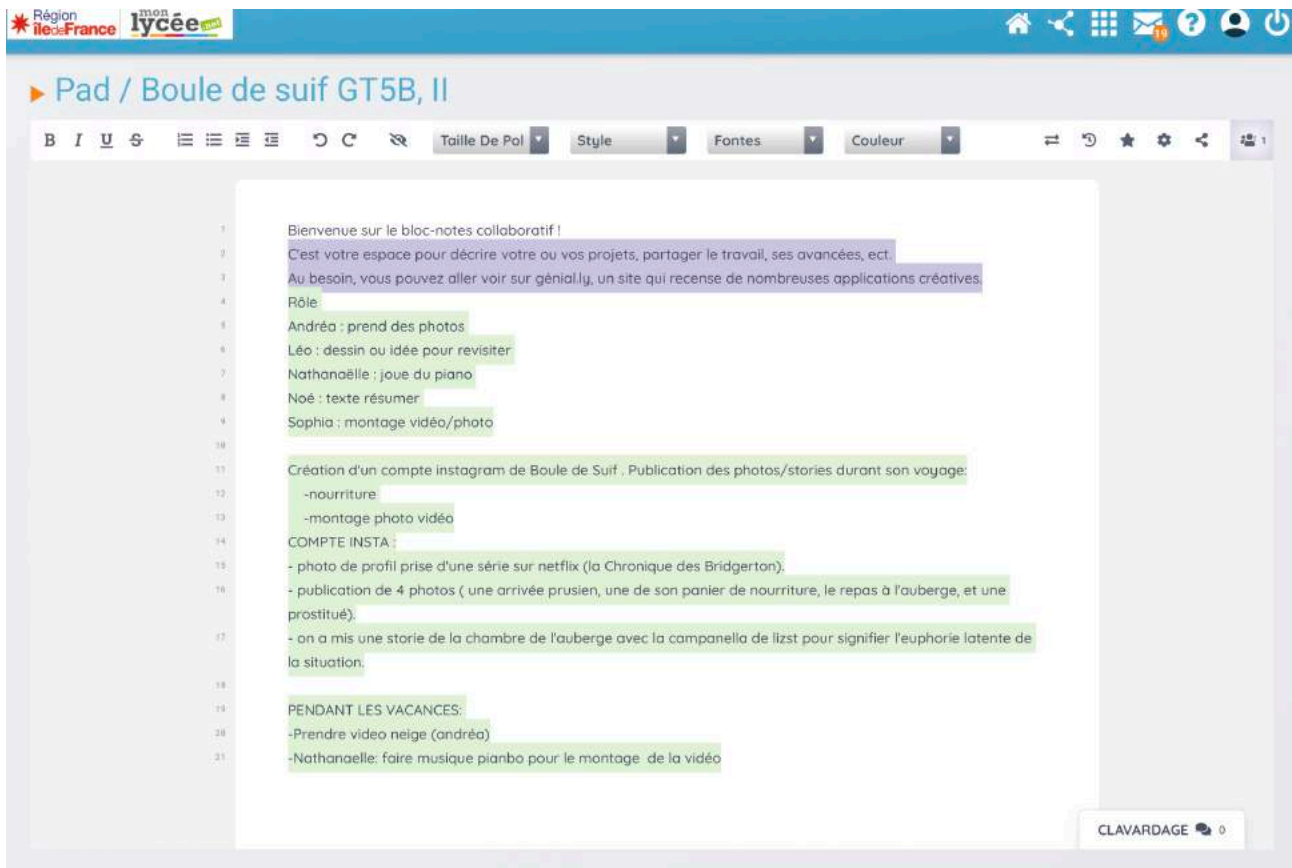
Région îledeFrance mon lycée.net

19

▸ Pad / Boule de suif GT5B, II

B I U S

Taille De Pol Style Fontes Couleur

1

1 Bienvenue sur le bloc-notes collaboratif !
2 C'est votre espace pour décrire votre ou vos projets, partager le travail, ses avancées, ect.
3 Au besoin, vous pouvez aller voir sur génial.ly, un site qui recense de nombreuses applications créatives.
4 Rôle
5 Andréa : prend des photos
6 Léo : dessin ou idée pour revisiter
7 Nathanaëlle : joue du piano
8 Noé : texte résumer
9 Sophia : montage vidéo/photo
10
11 Création d'un compte instagram de Boule de Suif . Publication des photos/stories durant son voyage:
12 -nourriture
13 -montage photo vidéo
14 COMPTE INSTA :
15 - photo de profil prise d'une série sur netflix (la Chronique des Bridgerton).
16 - publication de 4 photos ( une arrivée prusien, une de son panier de nourriture, le repas à l'auberge, et une prostitué).
17 - on a mis une storie de la chambre de l'auberge avec la campanella de lizst pour signifier l'euphorie latente de la situation.
18
19 PENDANT LES VACANCES:
20 -Prendre video neige (andréa)
21 -Nathanaelle: faire musique pianbo pour le montage de la vidéo

CLAVARDAGE 0